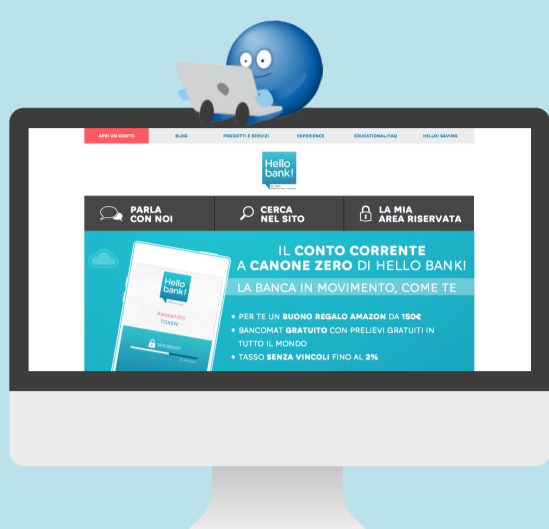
APRI UN CONTO BLOG PRODOTTI E SERVIZI EXPERIENCE EDUCATIONAL/FAQ HELLO! SAVING

Hello bank!

PARLA CON NOI

CERCA NEL SITO

LA MIA AREA RISERVATA

Hello bank!

Alessandro

TOKEN

IL CONTO CORRENTE A CANONE ZERO DI HELLO BANK!

LA BANCA IN MOVIMENTO, COME TE

• PER TE UN BUONO REGALO AMAZON DA 150€
• BANCOMAT GRATUITO CON PRELIEVI GRATUITI IN TUTTO IL MONDO
• TASSO SENZA VINCOLI FINO AL 2%